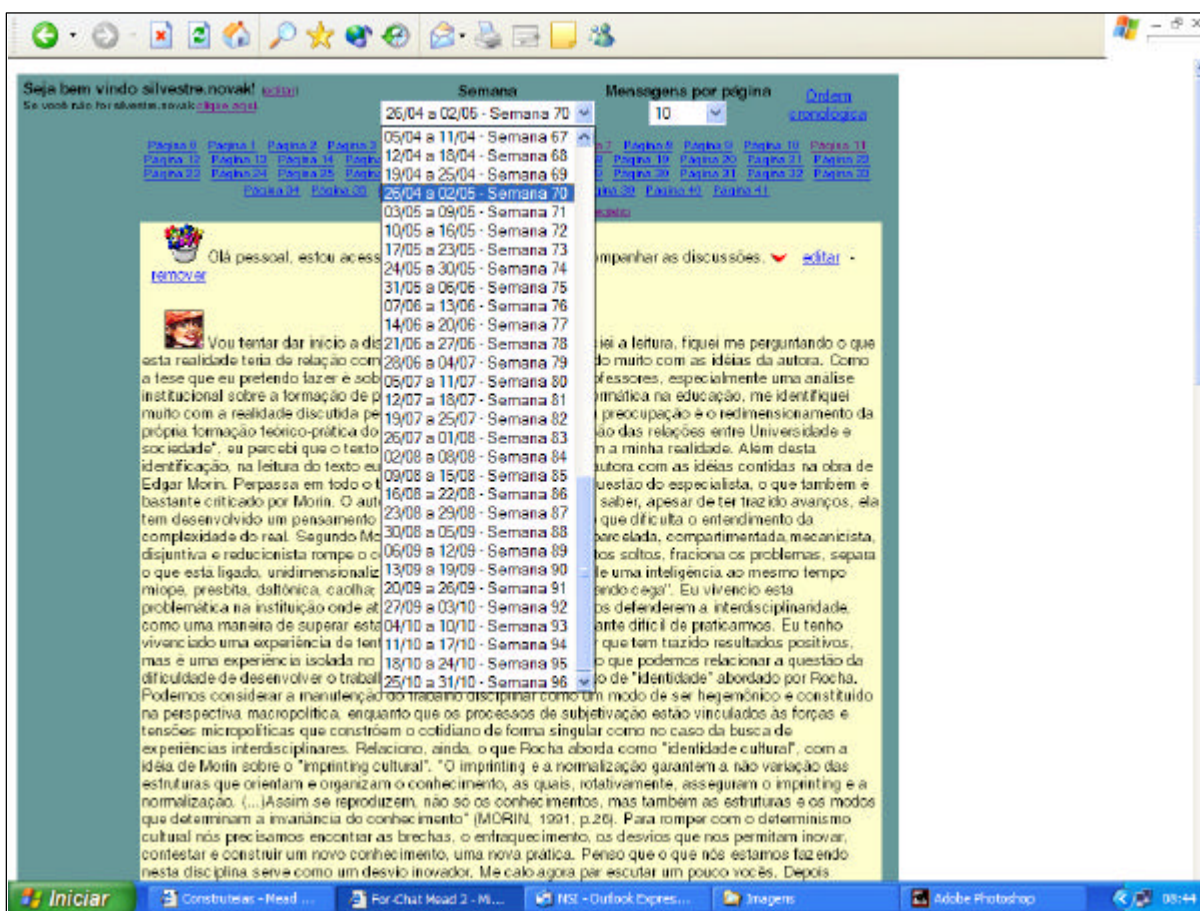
Seja bem vindo silvestre.novak! editar
Se você não for silvestre.novak clique aqui

Semana
26/04 a 02/05 - Semana 70

Mensagens por página
10

Ordem cronológica

05/04 a 11/04 - Semana 67
12/04 a 18/04 - Semana 68
19/04 a 25/04 - Semana 69
26/04 a 02/05 - Semana 70
03/05 a 09/05 - Semana 71
10/05 a 16/05 - Semana 72
17/05 a 23/05 - Semana 73
24/05 a 30/05 - Semana 74
31/05 a 06/06 - Semana 75
07/06 a 13/06 - Semana 76
14/06 a 20/06 - Semana 77
21/06 a 27/06 - Semana 78
28/06 a 04/07 - Semana 79
05/07 a 11/07 - Semana 80
12/07 a 18/07 - Semana 81
19/07 a 25/07 - Semana 82
26/07 a 01/08 - Semana 83
02/08 a 08/08 - Semana 84
09/08 a 15/08 - Semana 85
16/08 a 22/08 - Semana 86
23/08 a 29/08 - Semana 87
30/08 a 05/09 - Semana 88
06/09 a 12/09 - Semana 89
13/09 a 19/09 - Semana 90
20/09 a 26/09 - Semana 91
27/09 a 03/10 - Semana 92
04/10 a 10/10 - Semana 93
11/10 a 17/10 - Semana 94
18/10 a 24/10 - Semana 95
25/10 a 31/10 - Semana 96

Página 0 Página 1 Página 2 Página 3 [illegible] Página 7 Página 8 Página 9 Página 10 Página 11 Página 12 Página 13 Página 14 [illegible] Página 19 Página 20 Página 21 Página 22 Página 23 Página 24 Página 25 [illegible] Página 30 Página 31 Página 32 Página 33 Página 34 Página 35 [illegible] Página 39 Página 40 Página 41

Olá pessoal, estou acess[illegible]mpanhar as discussões. editar - remover

Vou tentar dar início a dis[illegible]iei a leitura, fiquei me perguntando o que esta realidade teria de relação com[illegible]do muito com as idéias da autora. Como a tese que eu pretendo fazer é sob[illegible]fessores, especialmente uma análise institucional sobre a formação de p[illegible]rmática na educação, me identifiquei muito com a realidade discutida pe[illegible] preocupação é o redimensionamento da própria formação teórico-prática do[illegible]ão das relações entre Universidade e sociedade", eu percebi que o texto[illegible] a minha realidade. Além desta identificação, na leitura do texto eu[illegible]autora com as idéias contidas na obra de Edgar Morin. Perpassa em todo o t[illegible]uestão do especialista, o que também é bastante criticado por Morin. O auto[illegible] saber, apesar de ter trazido avanços, ela tem desenvolvido um pensamento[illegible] que dificulta o entendimento da complexidade do real. Segundo Mo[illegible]rcelada, compartimentada, mecanicista, disjuntiva e reducionista rompe o c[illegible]tos soltos, fraciona os problemas, separa o que está ligado, unidimensionaliz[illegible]e uma inteligência ao mesmo tempo míope, presbita, daltônica, caolha;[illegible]ndo cega". Eu vivencio esta problemática na instituição onde at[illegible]s defenderem a interdisciplinaridade, como uma maneira de superar esta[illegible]nte difícil de praticarmos. Eu tenho vivenciado uma experiência de tent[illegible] que tem trazido resultados positivos, mas é uma experiência isolada no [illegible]o que podemos relacionar a questão da dificuldade de desenvolver o trabal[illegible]o de "identidade" abordado por Rocha. Podemos considerar a manutenção do trabalho disciplinar como um modo de ser hegemônico e constituído na perspectiva macropolítica, enquanto que os processos de subjetivação estão vinculados às forças e tensões micropolíticas que constroem o cotidiano de forma singular como no caso da busca de experiências interdisciplinares. Relaciono, ainda, o que Rocha aborda como "identidade cultural", com a idéia de Morin sobre o "imprinting cultural". "O imprinting e a normalização garantem a não variação das estruturas que orientam e organizam o conhecimento, as quais, rotativamente, asseguram o imprinting e a normalização. (...)Assim se reproduzem, não só os conhecimentos, mas também as estruturas e os modos que determinam a invariância do conhecimento" (MORIN, 1991, p.26). Para romper com o determinismo cultural nós precisamos encontrar as brechas, o enfraquecimento, os desvios que nos permitam inovar, contestar e construir um novo conhecimento, uma nova prática. Penso que o que nós estamos fazendo nesta disciplina serve como um desvio inovador. Me calo agora par escutar um pouco vocês. Depois

Iniciar | Construteias - Mead ... | For-Chat Mead 2 - Mi... | NSI - Outlook Expres... | Imagens | Adobe Photoshop | 08:44